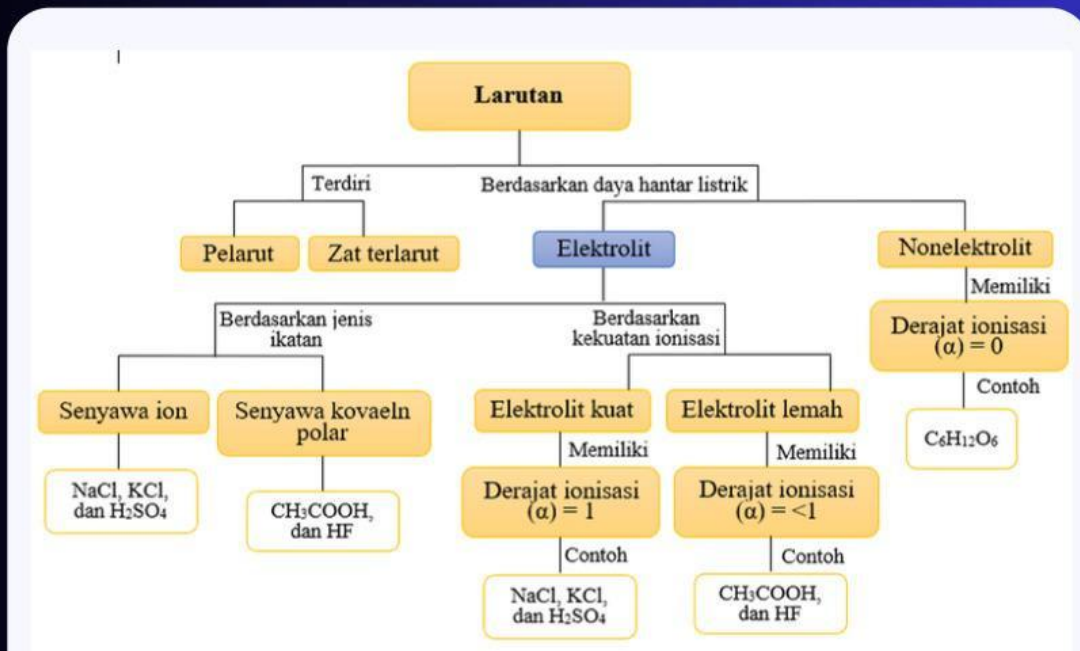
Larutan

Terdiri

Berdasarkan daya hantar listrik

Pelarut

Zat terlarut

Elektrolit

Nonelektrolit

Memiliki

Derajat ionisasi $(\alpha) = 0$

Contoh

$C_6H_{12}O_6$

Berdasarkan jenis ikatan

Berdasarkan kekuatan ionisasi

Senyawa ion

Senyawa kovaeln polar

NaCl, KCl, dan $H_2SO_4$

$CH_3COOH$, dan HF

Elektrolit kuat

Memiliki

Derajat ionisasi $(\alpha) = 1$

Contoh

NaCl, KCl, dan $H_2SO_4$

Elektrolit lemah

Memiliki

Derajat ionisasi $(\alpha) = <1$

Contoh

$CH_3COOH$, dan HF